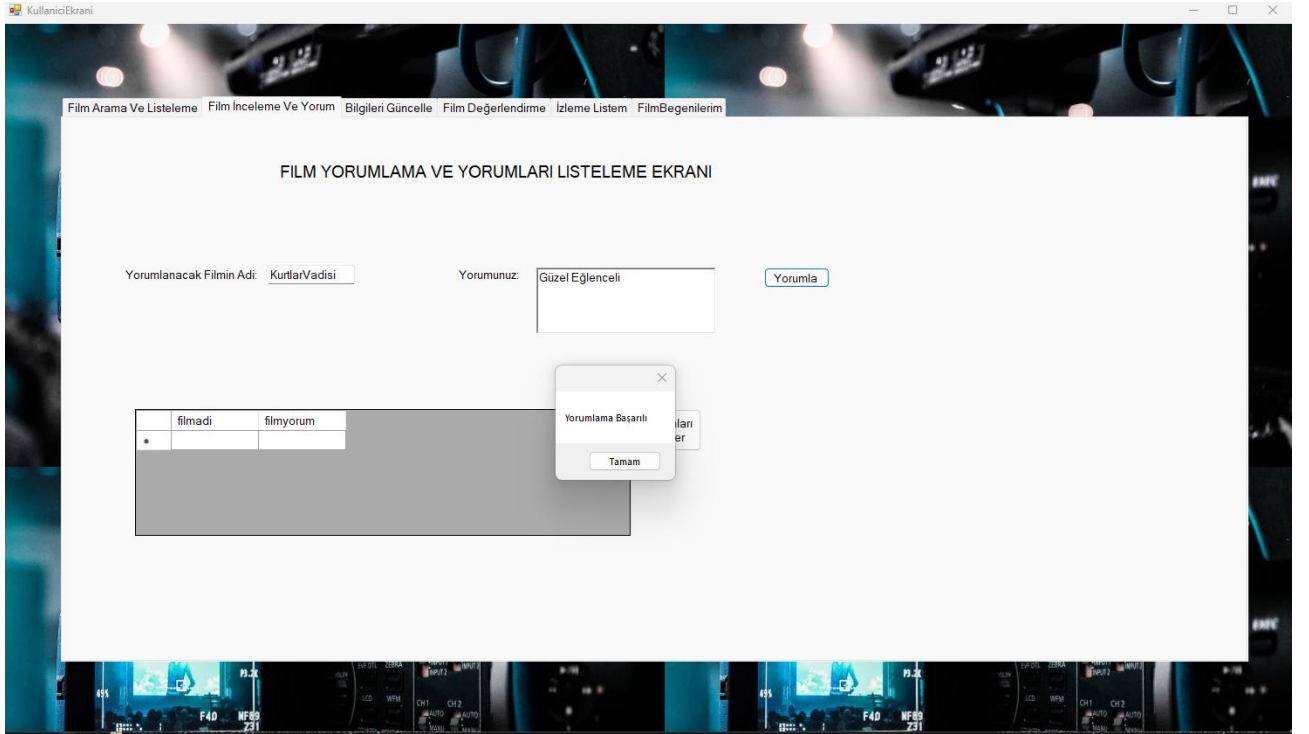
KullaniciEkrani

Film Arama Ve Listeleme | Film İnceleme Ve Yorum | Bilgileri Güncelle | Film Değerlendirme | İzleme Listem | FilmBegenilerim

FILM YORUMLAMA VE YORUMLARI LISTELEME EKRANI

Yorumlanacak Filmin Adı: KurtlarVadisi

Yorumunuz: Güzel Eğlenceli

Yorumla

| | filmadi | filmyorum |
|---|---|---|
| • | | |

ları
er

Yorumlama Başarılı

Tamam